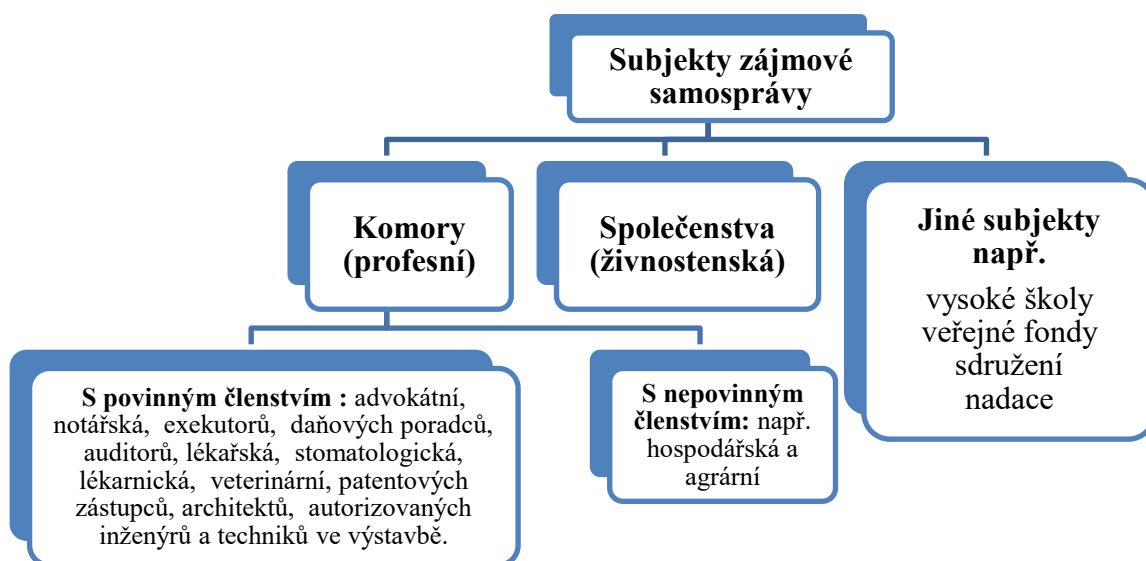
Subjekty zájmové samosprávy

Komory (profesní)

Společenstva (živnostenská)

Jiné subjekty např.
vysoké školy
veřejné fondy
sdružení
nadace

S povinným členstvím : advokátní, notářská, exekutorů, daňových poradců, auditorů, lékařská, stomatologická, lékarnická, veterinární, patentových zástupců, architektů, autorizovaných inženýrů a techniků ve výstavbě.

S nepovinným členstvím: např. hospodářská a agrární